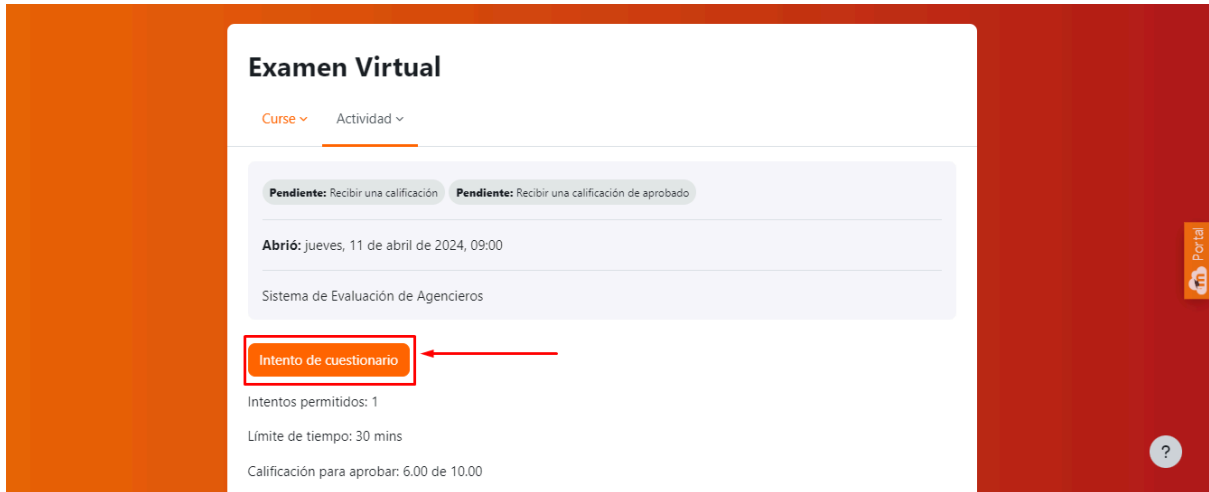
Examen Virtual

Curse Actividad

Pendiente: Recibir una calificación Pendiente: Recibir una calificación de aprobado

Abrió: jueves, 11 de abril de 2024, 09:00

Sistema de Evaluación de Agencieros

Intento de cuestionario

Intentos permitidos: 1

Límite de tiempo: 30 mins

Calificación para aprobar: 6.00 de 10.00

Portal

?